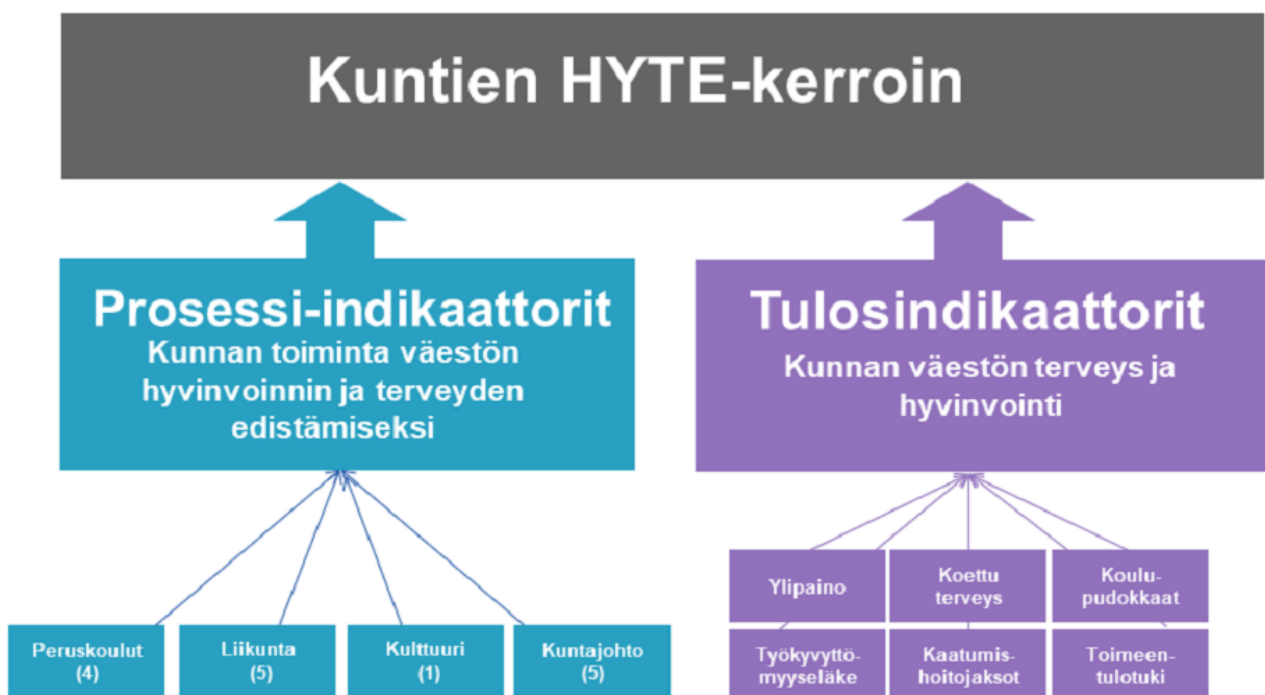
Kuntien HYTE-kerroin

Prosessi-indikaattorit
Kunnan toiminta väestön hyvinvoinnin ja terveyden edistämiseksi

Tulosindikaattorit
Kunnan väestön terveys ja hyvinvointi

Peruskoulut (4)

Liikunta (5)

Kulttuuri (1)

Kuntajohto (5)

Ylipaino

Koettu terveys

Koulupudokkaat

Työkyvyttömyyseläke

Kaatumishoitojaksot

Toimeentulotuki